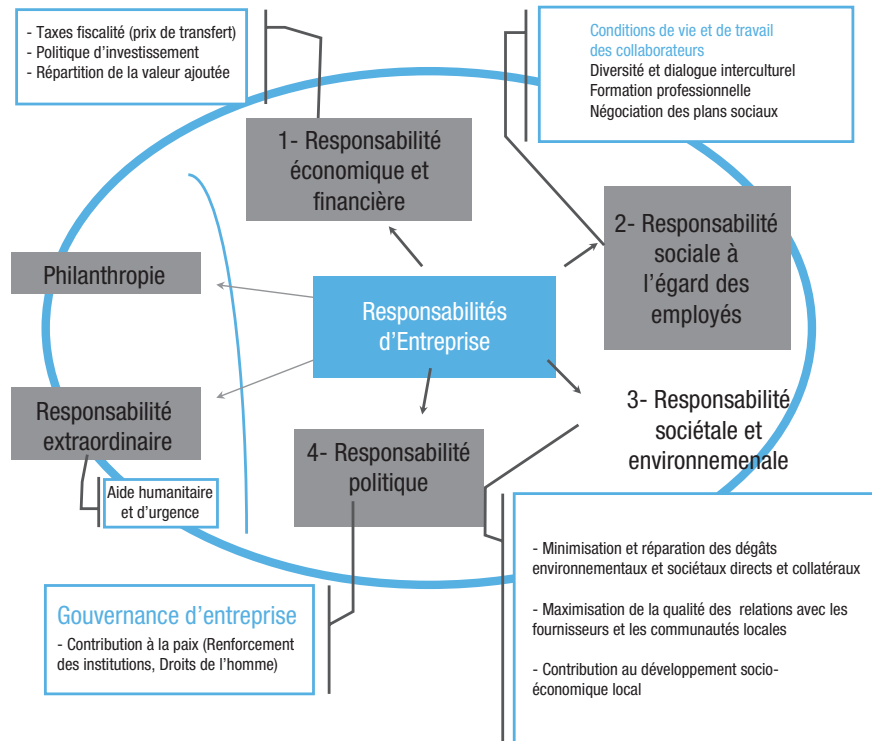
- Taxes fiscalité (prix de transfert)
- Politique d'investissement
- Répartition de la valeur ajoutée

Conditions de vie et de travail des collaborateurs
Diversité et dialogue interculturel
Formation professionnelle
Négociation des plans sociaux

1- Responsabilité économique et financière

2- Responsabilité sociale à l'égard des employés

Philanthropie

Responsabilités d'Entreprise

Responsabilité extraordinaire

Aide humanitaire et d'urgence

4- Responsabilité politique

3- Responsabilité sociétale et environnemenale

Gouvernance d'entreprise
- Contribution à la paix (Renforcement des institutions, Droits de l'homme)

- Minimisation et réparation des dégâts environnementaux et sociétaux directs et collatéraux

- Maximisation de la qualité des relations avec les fournisseurs et les communautés locales

- Contribution au développement socio-économique local